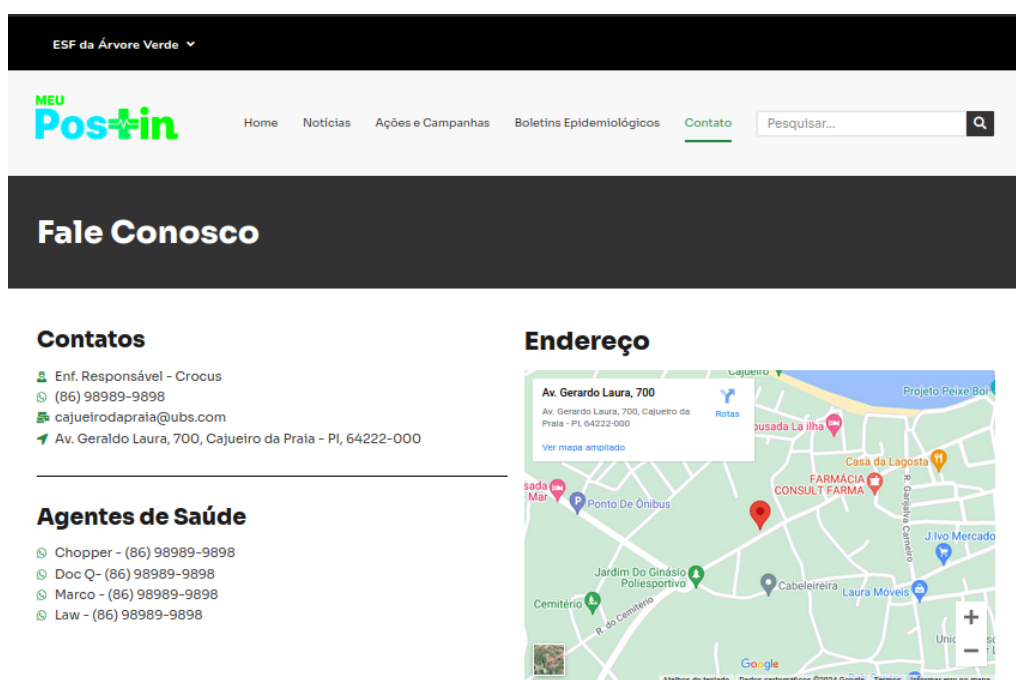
ESF da Árvore Verde

MEU Postin

Home Notícias Ações e Campanhas Boletins Epidemiológicos Contato

Pesquisar...

Fale Conosco

Contatos

Enf. Responsável - Crocus
(86) 98989-9898
cajueirodapraia@ubs.com
Av. Geraldo Laura, 700, Cajueiro da Praia - PI, 64222-000

Agentes de Saúde

Chopper - (86) 98989-9898
Doc Q- (86) 98989-9898
Marco - (86) 98989-9898
Law - (86) 98989-9898

Endereço

Av. Gerardo Laura, 700
Av. Gerardo Laura, 700, Cajueiro da Praia - PI, 64222-000
Rotas
Ver mapa ampliado

Cajueiro
Projeto Peixe Boi
Pousada La ilha
Casa da Lagosta
sada Mar
FARMÁCIA CONSULT FARMA
Ponto De Ônibus
R. Garjaiva Carneiro
J.Ivo Mercado
Jardim Do Ginásio Poliesportivo
Cabeleireira
Laura Móveis
Cemitério
R. do Cemitério
Unid
Google
Atalhos do teclado Dados cartográficos ©2024 Google Termos Informar erro no mapa